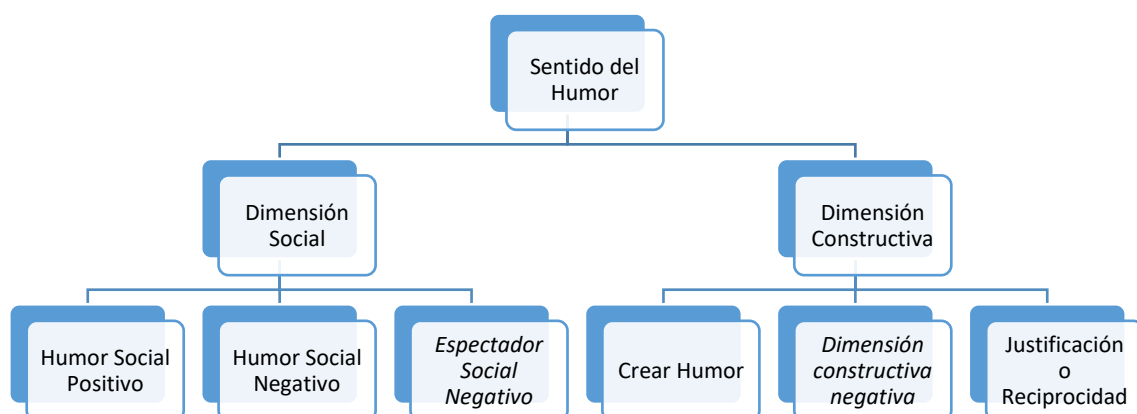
Sentido del Humor

Dimensión Social

Dimensión Constructiva

Humor Social Positivo

Humor Social Negativo

*Espectador Social Negativo*

Crear Humor

*Dimensión constructiva negativa*

Justificación o Reciprocidad